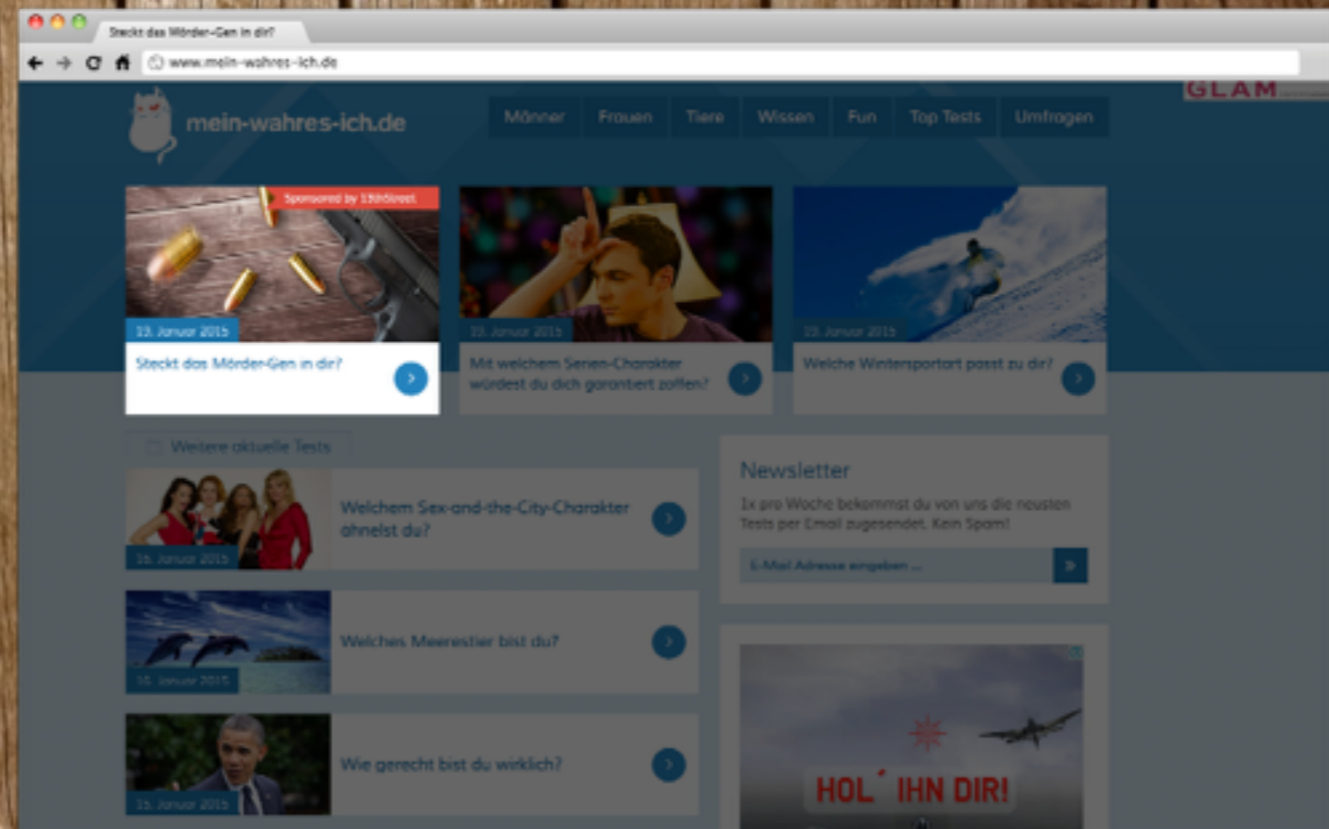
Steckt das Mörder-Gen in dir?

www.mein-wahres-ich.de

GLAM

mein-wahres-ich.de

Männer Frauen Tiere Wissen Fun Top Tests Umfragen

Sponsored by 13thStreet

19. Januar 2015

Steckt das Mörder-Gen in dir?

19. Januar 2015

Mit welchem Serien-Charakter würdest du dich garantiert zoffen?

19. Januar 2015

Welche Wintersportart passt zu dir?

Weitere aktuelle Tests

16. Januar 2015

Welchem Sex-and-the-City-Charakter ähnelst du?

16. Januar 2015

Welches Meerestier bist du?

15. Januar 2015

Wie gerecht bist du wirklich?

Newsletter

1x pro Woche bekommst du von uns die neusten Tests per Email zugesendet. Kein Spam!

E-Mail Adresse eingeben ...

HOL' IHN DIR!